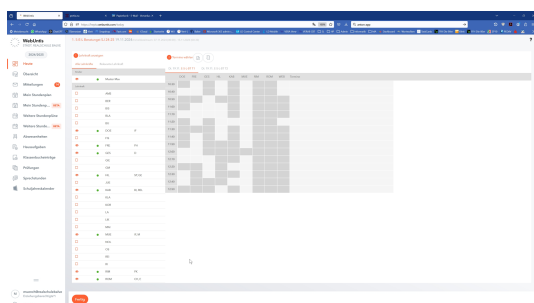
WebUntis
Heute
Übersicht
Mitteilungen
Mein Stundenplan
Mein Stundenplan
Weitere Stundenpläne
Weitere Stundenpläne
Abwesenheiten
Hausaufgaben
Klassenbuchbeiträge
Prüfungen
Sprechstunden
Schuljahreskalender
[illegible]